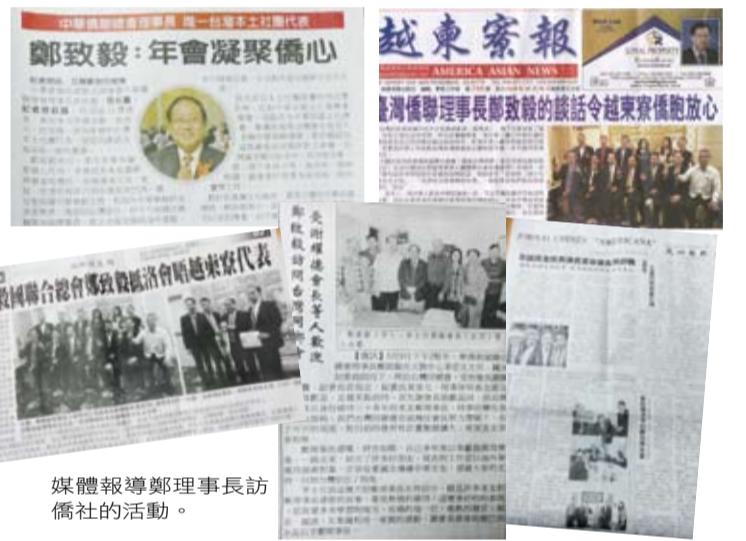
中華僑聯總會理事長 進一台灣本土社團代表

鄭致毅：年會凝聚僑心

越東寮報

AMERICA ASIAN NEWS

台灣僑聯理事長鄭致毅的談話令越東寮僑胞放心

僑聯總會鄭致毅抵洛會晤越東寮代表

美術館捐會長等人歡迎 鄭致毅訪問台灣同鄉會

媒體報導鄭理事長訪僑社的活動。